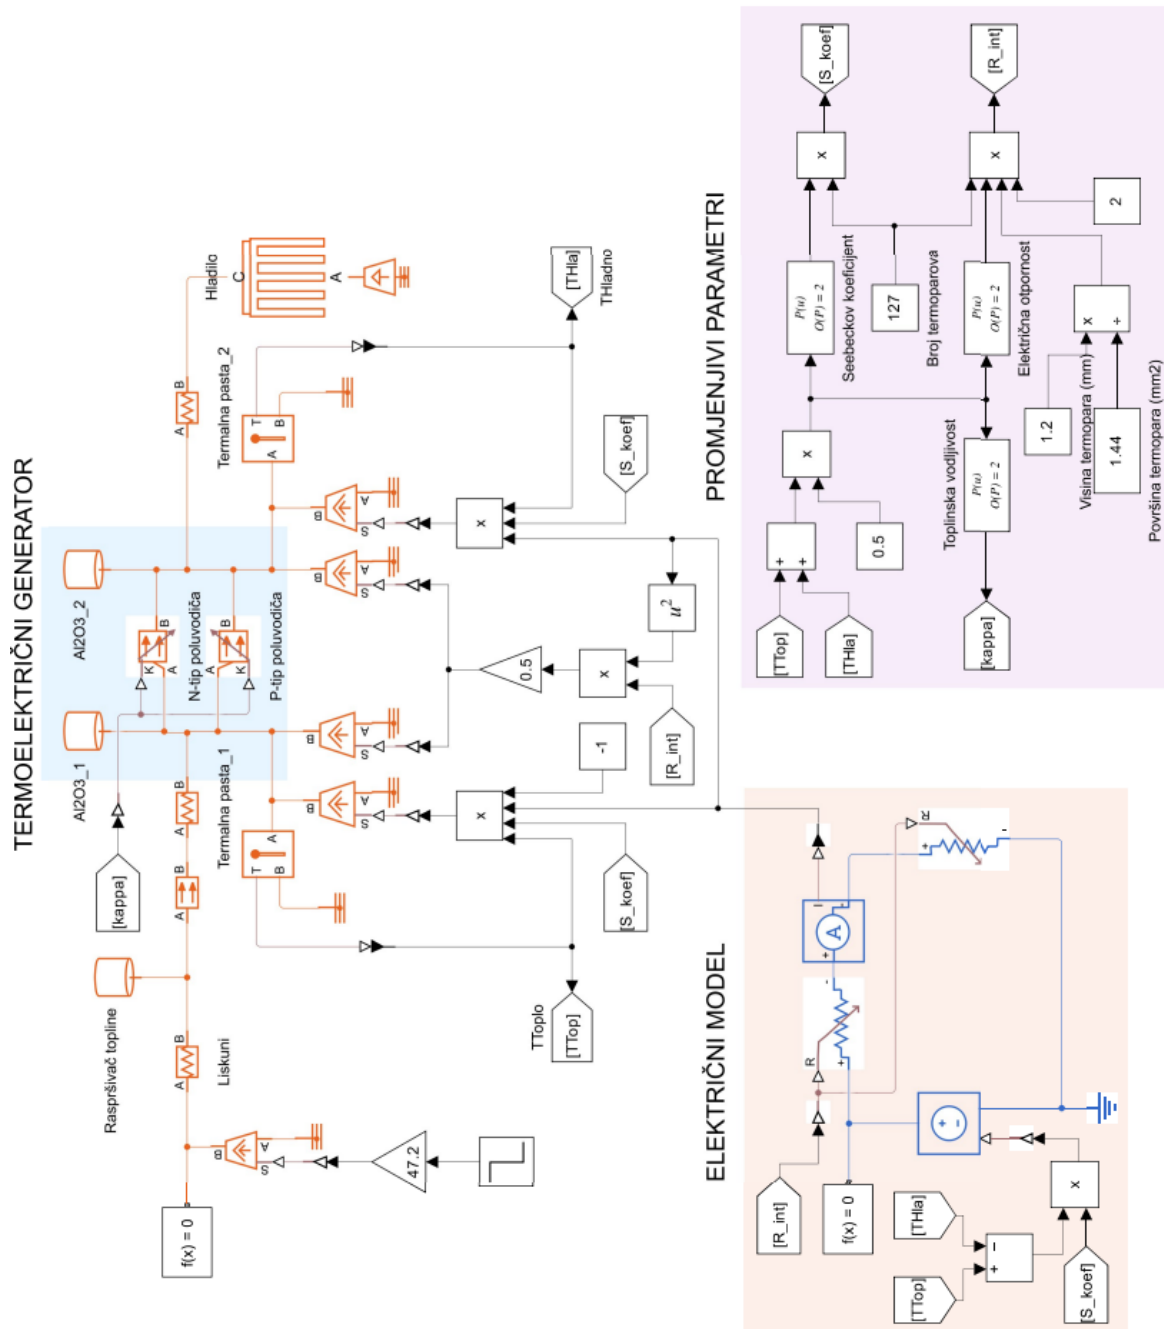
TERMOELEKTRIČNI GENERATOR

PROMJENJIVI PARAMETRI

ELEKTRIČNI MODEL

Hladilo
C
A
[THla]
THladno
Termalna pasta_2
T
B
A
B
A
Al2O3_2
N-tip poluvodiča
P-tip poluvodiča
B
A
K
A
K
B
Al2O3_1
Termalna pasta_1
A
B
T
B
A
B
A
[kappa]
Raspršivač topline
B
A
Liskuni
f(x) = 0
47.2
[S_koef]
x
0.5
$u^2$
x
[R_int]
-1
x
[S_koef]
[TTop]
TToplo

[S_koef]
x
[R_int]
x
2
$P(u)$ $O(P) = 2$
Seebeckov koeficijent
127
Broj termoparova
$P(u)$ $O(P) = 2$
Električna otpornost
x
+
Visina termopara (mm)
1.2
1.44
Površina termopara (mm2)
x
0.5
+
+
[TTop]
[THla]
Toplinska vodljivost
$P(u)$ $O(P) = 2$
[kappa]

R
+
-
A
+
-
R
+
[R_int]
f(x) = 0
[THla]
[TTop]
-
+
x
[S_koef]